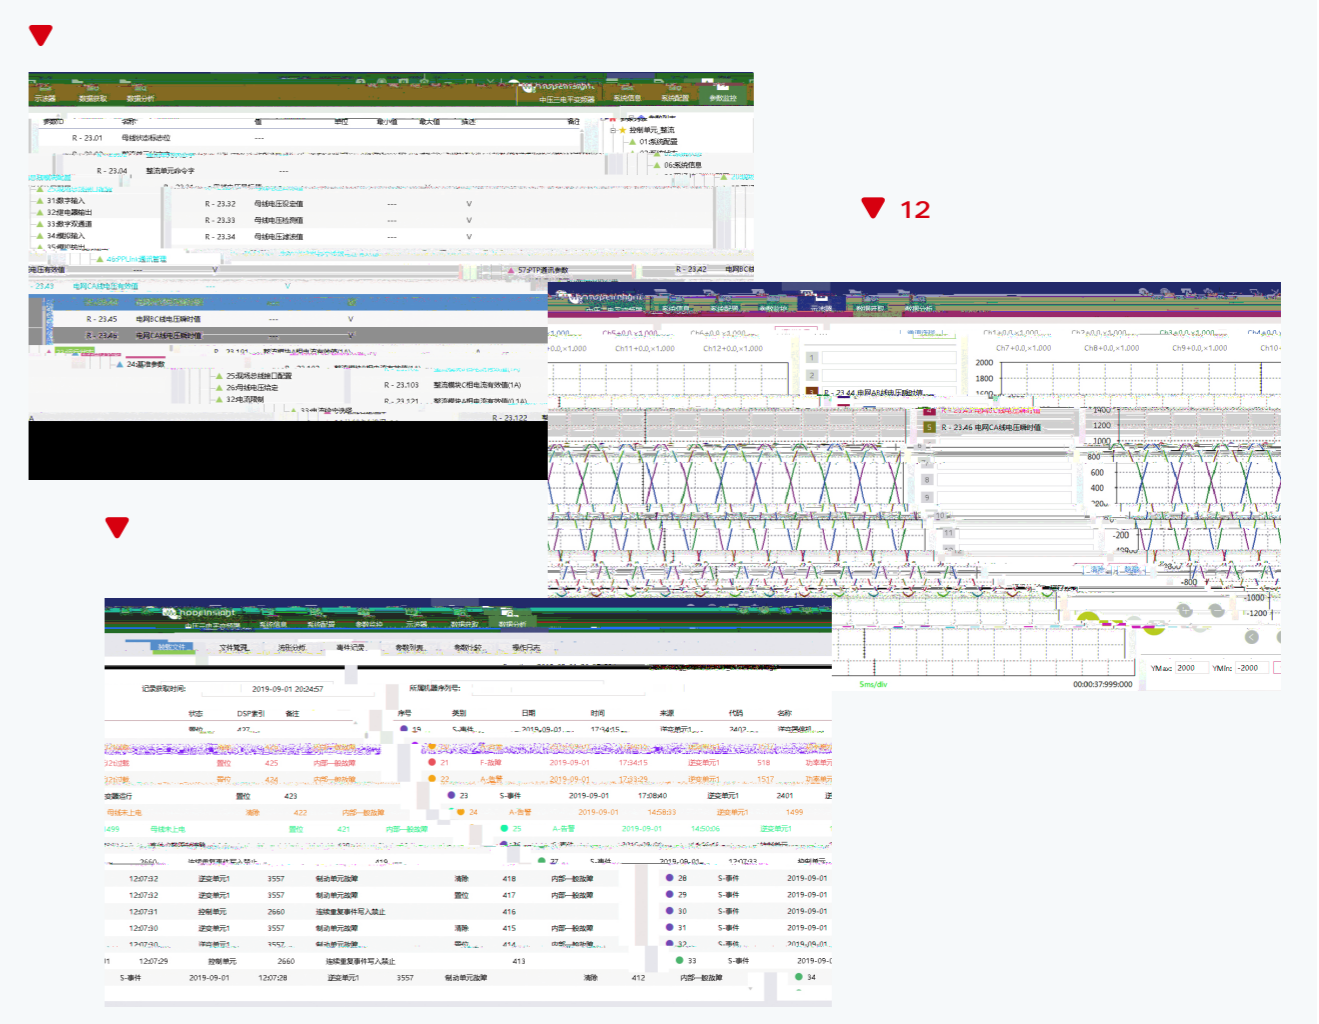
12

示波器 数据获取 数据分析
中压三电平变频器 系统信息 系统配置 参数设置

R - 23.01 母线状态标志位
R - 23.04 整流单元命令字
R - 23.32 母线电压设定值 V
R - 23.33 母线电压给定值 V
R - 23.34 母线电压滤波值 V
R - 23.45 电网BC线电压瞬时值 V
R - 23.46 电网CA线电压瞬时值 V
R - 23.103 整流模块C相电流有效值(1A)
R - 23.122

31数字输入
32继电器输出
33数字双通道
34模拟输入
35模拟输出
24基准参数
25混晃总线接口配置
26母线电压稳定
32电流限制
57.PTP通讯参数
R - 23.42 电网BC线

控制单元_整流
01系统配置
06系统信息

示波器 数据获取 数据分析

Ch5+0.0,×1.000 Ch6+0.0,×1.000 Ch7+0.0,×1.000 Ch3+0.0,×1.000
Ch11+0.0,×1.000 Ch12+0.0,×1.000 Ch8+0.0,×1.000 Ch9+0.0,×1.000 Ch10
R - 23.44 电网AB线电压瞬时值
R - 23.46 电网CA线电压瞬时值
2000 1800 1400 1200 1000 800 600 400 200 -200 -800 -1000 -1200
5ms/div
00:00:37.999:000
YMax: 2000 YMin: -2000

中压三电平变频器 系统信息 系统配置 参数设置 示波器 数据获取 数据分析
故障文件 文件管理 消息分析 事件记录 参数对比 参数设定 操作日志
记录获取时间: 2019-09-01 20:24:57 所属机器序列号:
状态 DSP索引 备注 序号 类别 日期 时间 来源 代码 名称
复位 425 内部一般故障 21 F-故障 2019-09-01 17:34:15 逆变单元1 518 功率单元
复位 424 内部一般故障 22 A-告警 2019-09-01 17:33:29 逆变单元1 1517
复位 423 23 S-事件 2019-09-01 17:08:40 逆变单元1 2401
清除 422 内部一般故障 24 A-告警 2019-09-01 14:58:33 逆变单元1 1499
复位 421 内部一般故障 25 A-告警 2019-09-01 14:50:06 逆变单元1
12:07:32 逆变单元1 3557 制动单元故障 清除 418 内部一般故障 28 S-事件 2019-09-01
12:07:32 逆变单元1 3557 制动单元故障 复位 417 内部一般故障 29 S-事件 2019-09-01
12:07:31 控制单元 2660 连续重复事件写入禁止 416 30 S-事件 2019-09-01
12:07:30 逆变单元1 3557 制动单元故障 清除 415 内部一般故障 31 S-事件 2019-09-01
12:07:29 控制单元 2660 连续重复事件写入禁止 413 33 S-事件 2019-09-
S-事件 2019-09-01 12:07:28 逆变单元1 3557 制动单元故障 清除 412 内部一般故障 34